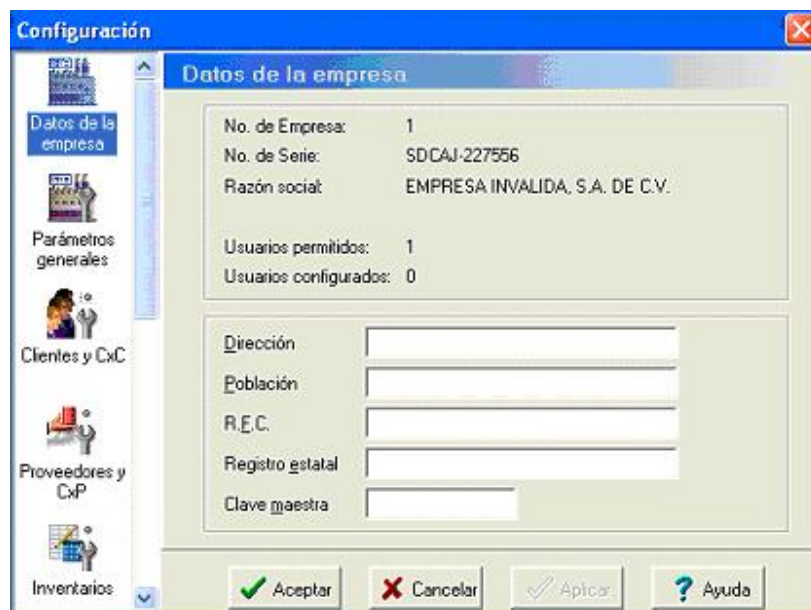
Configuración

Datos de la empresa

Parámetros generales

Clientes y CxC

Proveedores y CxP

Inventarios

Datos de la empresa

No. de Empresa: 1
No. de Serie: SDCAJ-227556
Razón social: EMPRESA INVALIDA, S.A. DE C.V.

Usuarios permitidos: 1
Usuarios configurados: 0

Dirección
Población
R.F.C.
Registro estatal
Clave maestra

Aceptar
Cancelar
Aplicar
Ayuda